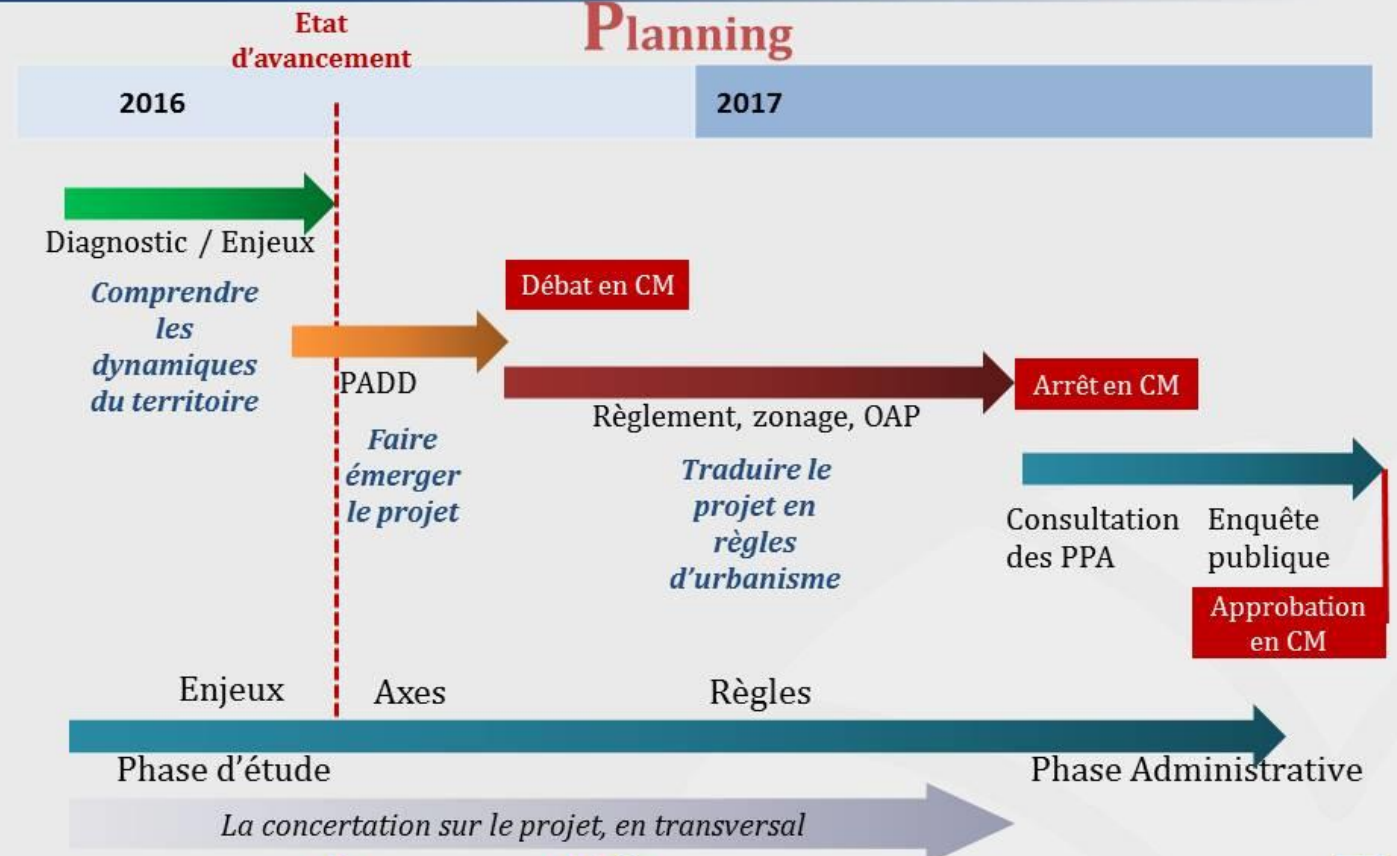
Etat d'avancement

Planning

2016

2017

Diagnostic / Enjeux

Comprendre les dynamiques du territoire

Débat en CM

PADD

Faire émerger le projet

Règlement, zonage, OAP

Arrêt en CM

Traduire le projet en règles d'urbanisme

Consultation des PPA

Enquête publique

Approbation en CM

Enjeux

Axes

Règles

Phase d'étude

Phase Administrative

La concertation sur le projet, en transversal